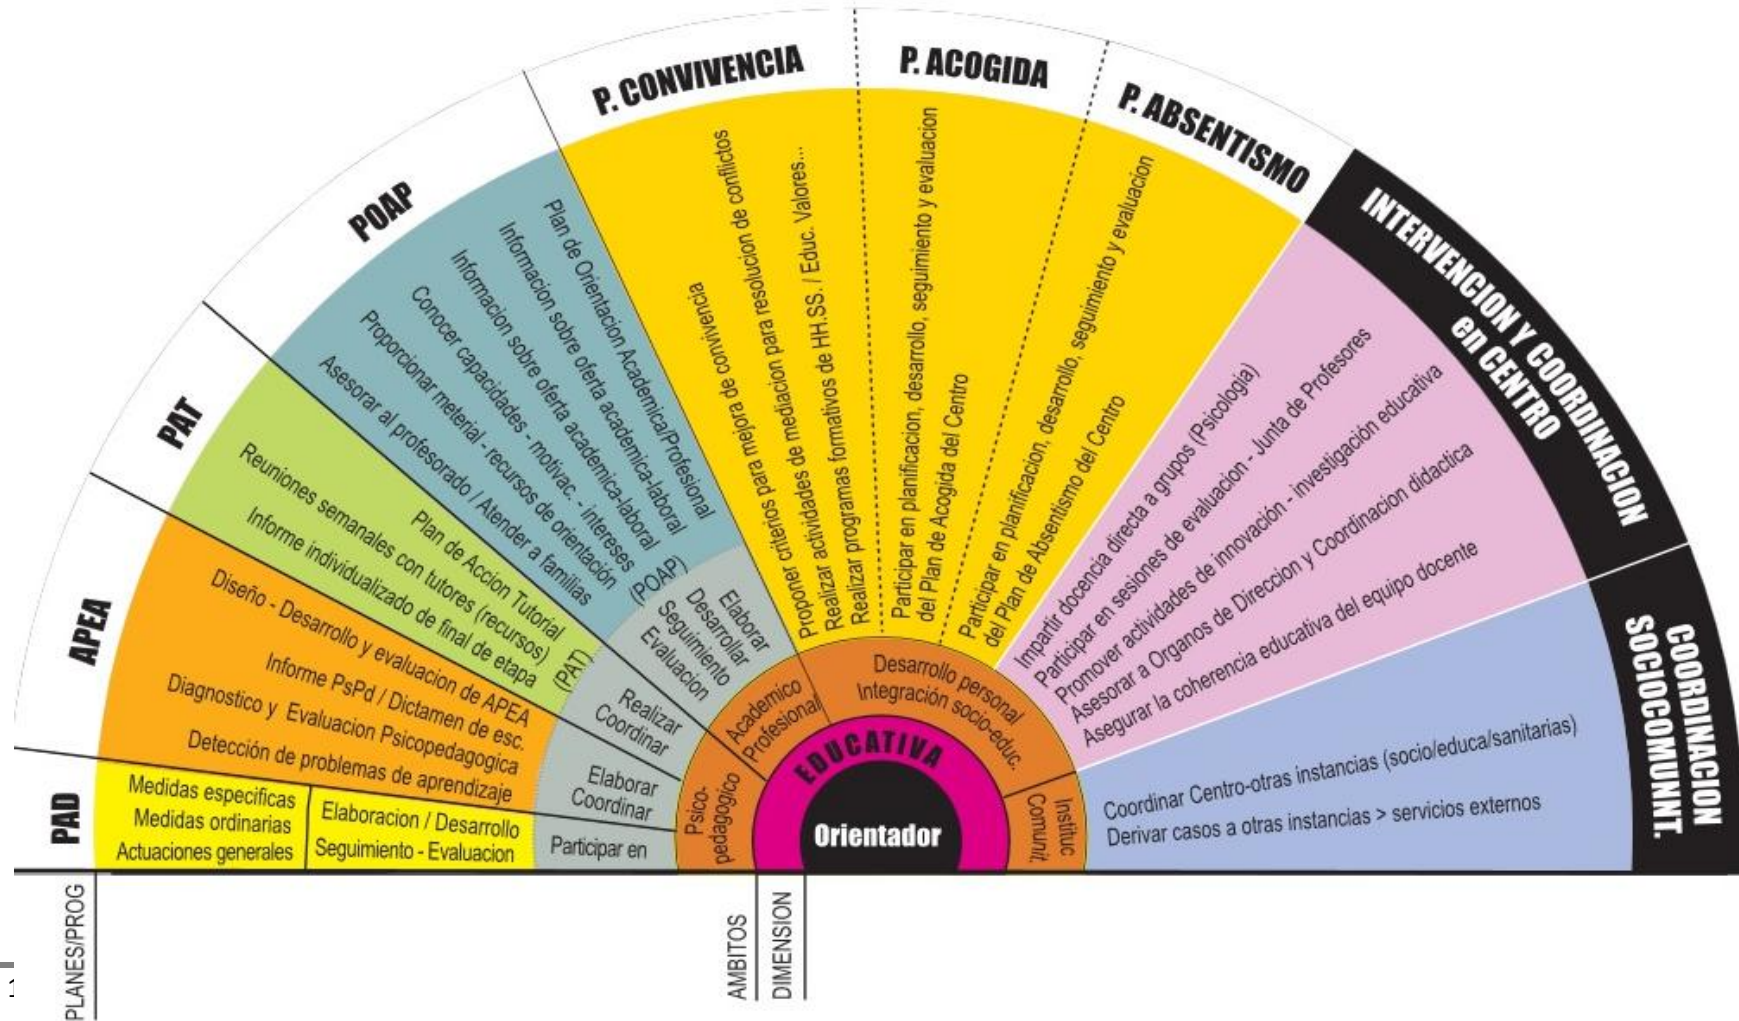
PAD
Medidas especificas
Medidas ordinarias
Actuaciones generales
Elaboracion / Desarrollo
Seguimiento - Evaluacion
Participar en

APEA
Diseño - Desarrollo y evaluacion de APEA
Informe PsPd / Dictamen de esc.
Diagnostico y Evaluacion Psicopedagogica
Detección de problemas de aprendizaje
Elaborar
Coordinar

PAT
Plan de Accion Tutorial (PAT)
Reuniones semanales con tutores (recursos)
Informe individualizado de final de etapa
Realizar
Coordinar

POAP
Plan de Orientación Academica/Profesional (POAP)
Información sobre oferta academica-laboral
Información sobre oferta academica-laboral
Conocer capacidades - motivac. - intereses
Proporcionar material - recursos de orientación
Asesorar al profesorado / Atender a familias
Elaborar
Desarrollar
Seguimiento
Evaluacion

P. CONVIVENCIA
Proponer criterios para mejora de convivencia
Realizar actividades de mediacion para resolucion de conflictos
Realizar programas formativos de HH.SS. / Educ. Valores...

P. ACOGIDA
Participar en planificacion, desarrollo, seguimiento y evaluacion del Plan de Acogida del Centro

P. ABSENTISMO
Participar en planificacion, desarrollo, seguimiento y evaluacion del Plan de Absentismo del Centro

INTERVENCION Y COORDINACION en CENTRO
Impartir docencia directa a grupos (Psicologia)
Participar en sesiones de evaluacion - Junta de Profesores
Promover actividades de innovación - investigación educativa
Asesorar a Organos de Direccion y Coordinacion didactica
Asegurar la coherencia educativa del equipo docente

COORDINACION SOCIOCOMUNNT.
Coordinar Centro-otras instancias (socio/educa/sanitarias)
Derivar casos a otras instancias > servicios externos

Psico-pedagogico
Academico Profesional
Desarrollo personal
Integración socio-educ.
Instituc. Comunit.
EDUCATIVA
Orientador

PLANES/PROG
AMBITOS
DIMENSION
1